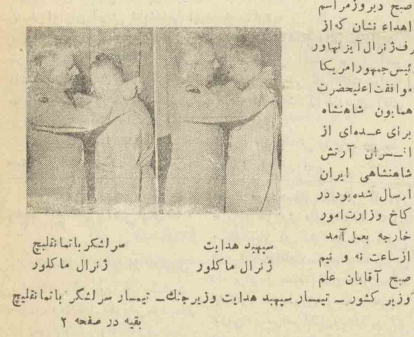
صبح دیروز مراسم اهداء نشان که از طرف ژنرال آیزنهاور رئیس جمهور امریکا با موافقت اعلیحضرت همایون شاهنشاه برای عده‌ای از افسران ارتش شاهنشاهی ایران ارسال شده بود در کاخ وزارت امور خارجه بعمل آمد از ساعت نه و نیم صبح آقایان علم وزیر کشور - تیمسار سپهبد هدایت وزیر جنگ - تیمسار سرلشگر باتمانقلیچ

سپهبد هدایت
ژنرال ماکلور

سرلشکر باتمانقلیچ
ژنرال ماکلور

بقیه در صفحه ۲